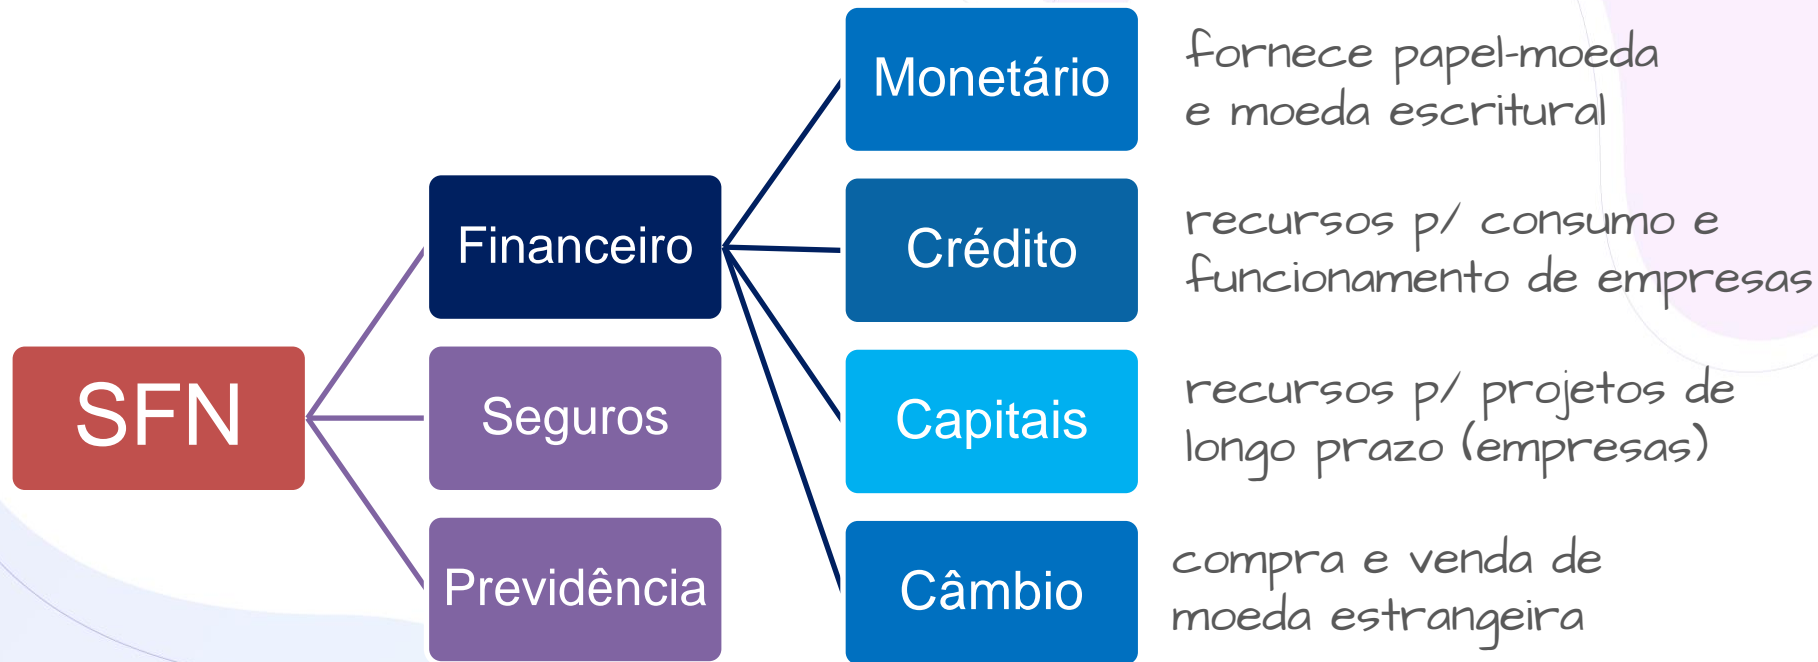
SFN

Financeiro

Seguros

Previdência

Monetário

fornece papel-moeda e moeda escritural

Crédito

recursos p/ consumo e funcionamento de empresas

Capitais

recursos p/ projetos de longo prazo (empresas)

Câmbio

compra e venda de moeda estrangeira